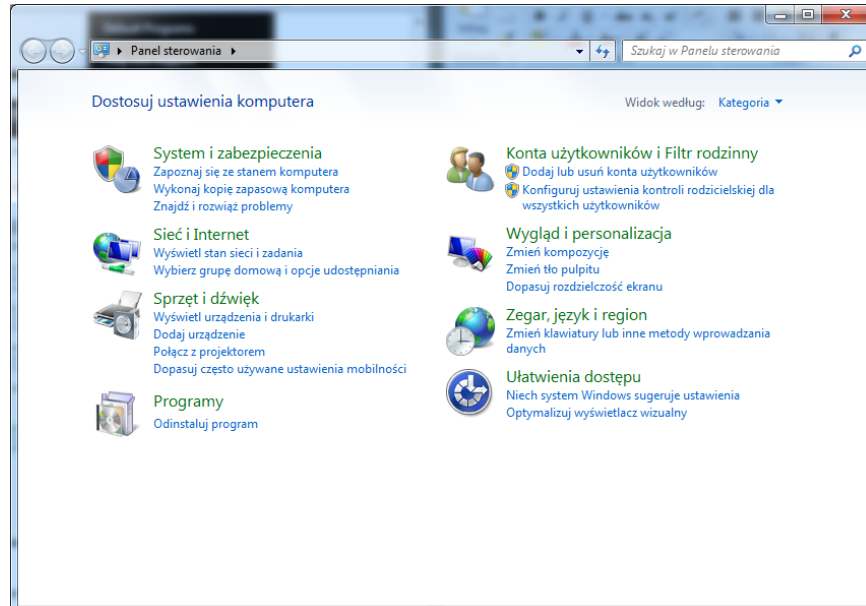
Panel sterowania

Szukaj w Panelu sterowania

Dostosuj ustawienia komputera

Widok według: Kategoria

System i zabezpieczenia
Zapoznaj się ze stanem komputera
Wykonaj kopię zapasową komputera
Znajdź i rozwiąż problemy

Sieć i Internet
Wyświetl stan sieci i zadania
Wybierz grupę domową i opcje udostępniania

Sprzęt i dźwięk
Wyświetl urządzenia i drukarki
Dodaj urządzenie
Połącz z projektorem
Dopasuj często używane ustawienia mobilności

Programy
Odinstaluj program

Konta użytkowników i Filtr rodzinny
Dodaj lub usuń konta użytkowników
Konfiguruj ustawienia kontroli rodzicielskiej dla wszystkich użytkowników

Wygląd i personalizacja
Zmień kompozycję
Zmień tło pulpitu
Dopasuj rozdzielczość ekranu

Zegar, język i region
Zmień klawiatury lub inne metody wprowadzania danych

Ułatwienia dostępu
Niech system Windows sugeruje ustawienia
Optymalizuj wyświetlacz wizualny